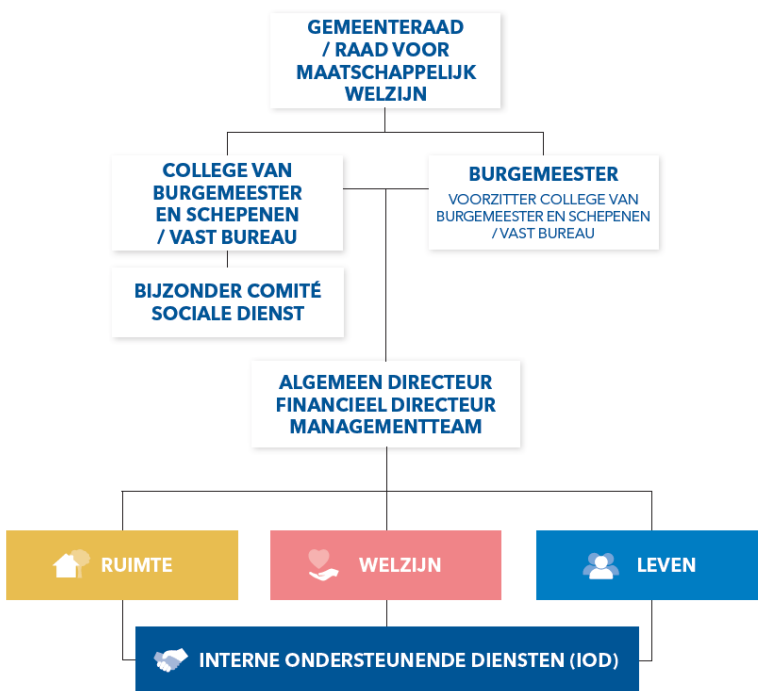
GEMEENTERAAD / RAAD VOOR MAATSCHAPPELIJK WELZIJN

COLLEGE VAN BURGEMEESTER EN SCHEPENEN / VAST BUREAU

BURGEMEESTER

VOORZITTER COLLEGE VAN BURGEMEESTER EN SCHEPENEN / VAST BUREAU

BIJZONDER COMITÉ SOCIALE DIENST

ALGEMEEN DIRECTEUR
FINANCIEEL DIRECTEUR
MANAGEMENTTEAM

RUIMTE

WELZIJN

LEVEN

INTERNE ONDERSTEUNENDE DIENSTEN (IOD)